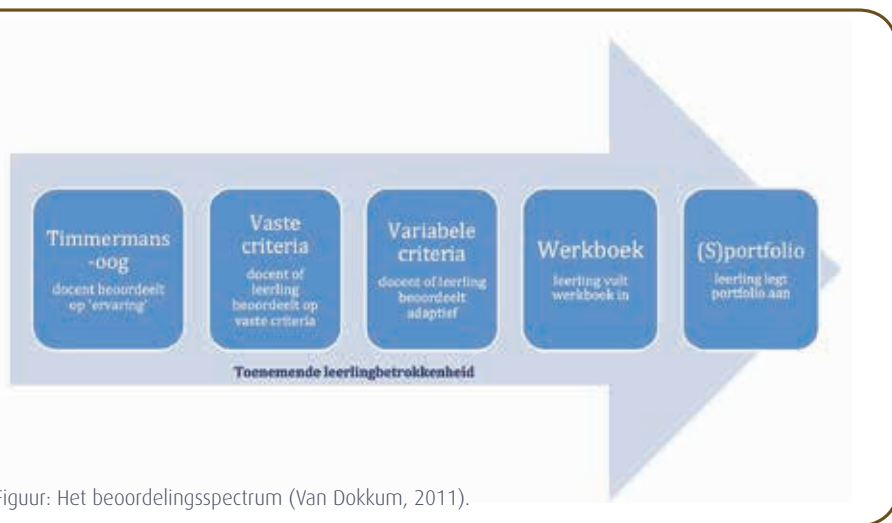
Timmermans -oog
docent beoordeelt op 'ervaring'

Vaste criteria
docent of leerling beoordeelt op vaste criteria

Variabele criteria
docent of leerling beoordeelt adaptief

Werkboek
leerling vult werkboek in

(S)portfolio
leerling legt portfolio aan

Toenemende leerlingbetrokkenheid

Figuur: Het beoordelingsspectrum (Van Dokkum, 2011).